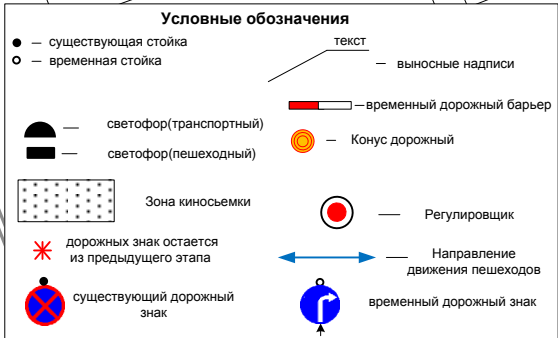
Условные обозначения

— существующая стойка

— временная стойка

текст

— выносные надписи

— временный дорожный барьер

— светофор(транспортный)

— светофор(пешеходный)

— Конус дорожный

Зона киносьемки

— Регулировщик

дорожных знак остается из предыдущего этапа

— Направление движения пешеходов

существующий дорожный знак

временный дорожный знак